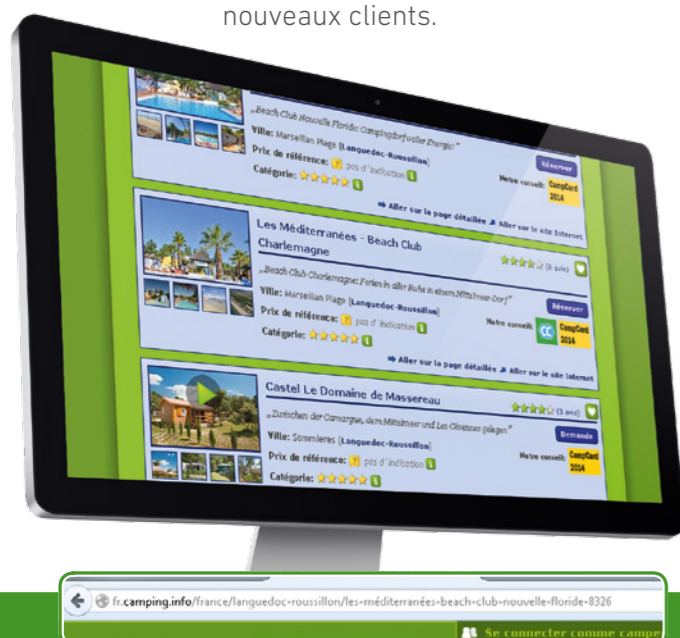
nouveaux clients.

„Beach Club Nouvelle Floride: Campingdorfvoller Energie!"

Ville: Marseillan Plage (Languedoc-Roussillon)

Prix de référence: ? pas d' indication i

Catégorie: ★★★★★ i

Réserver

Notre conseil: CampCard 2014

➡ Aller sur la page détaillée ↗ Aller sur le site Internet

Les Méditerranées - Beach Club Charlemagne

★★★★☆ (6 avis)

„Beach Club Charlemagne: Ferien in aller Ruhe in einem Mittelmeer-Dorf"

Ville: Marseillan Plage (Languedoc-Roussillon)

Prix de référence: ? pas d' indication i

Catégorie: ★★★★★ i

Réserver

Notre conseil: CC CampCard 2014

➡ Aller sur la page détaillée ↗ Aller sur le site Internet

Castel Le Domaine de Massereau

★★★★☆ (3 avis)

„Zwischen der Camargue, dem Mittelmeer und Les Cévennes gelegen"

Ville: Sommières (Languedoc-Roussillon)

Prix de référence: ? pas d' indication i

Catégorie: ★★★★★ i

Demande

Notre conseil: CampCard 2014

fr.camping.info/france/languedoc-roussillon/les-méditerranées-beach-club-nouvelle-floride-8326

Se connecter comme campe